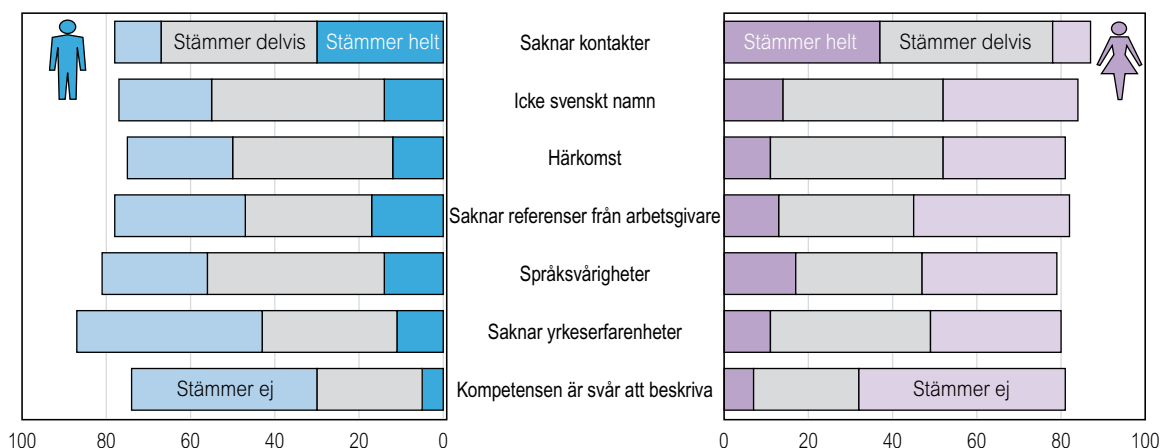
Stämmer delvis
Stämmer helt
Stämmer ej

Saknar kontakter
Icke svenskt namn
Härkomst
Saknar referenser från arbetsgivare
Språksvårigheter
Saknar yrkeserfarenheter
Kompetensen är svår att beskriva

Stämmer helt
Stämmer delvis
Stämmer ej

100 80 60 40 20 0
0 20 40 60 80 100